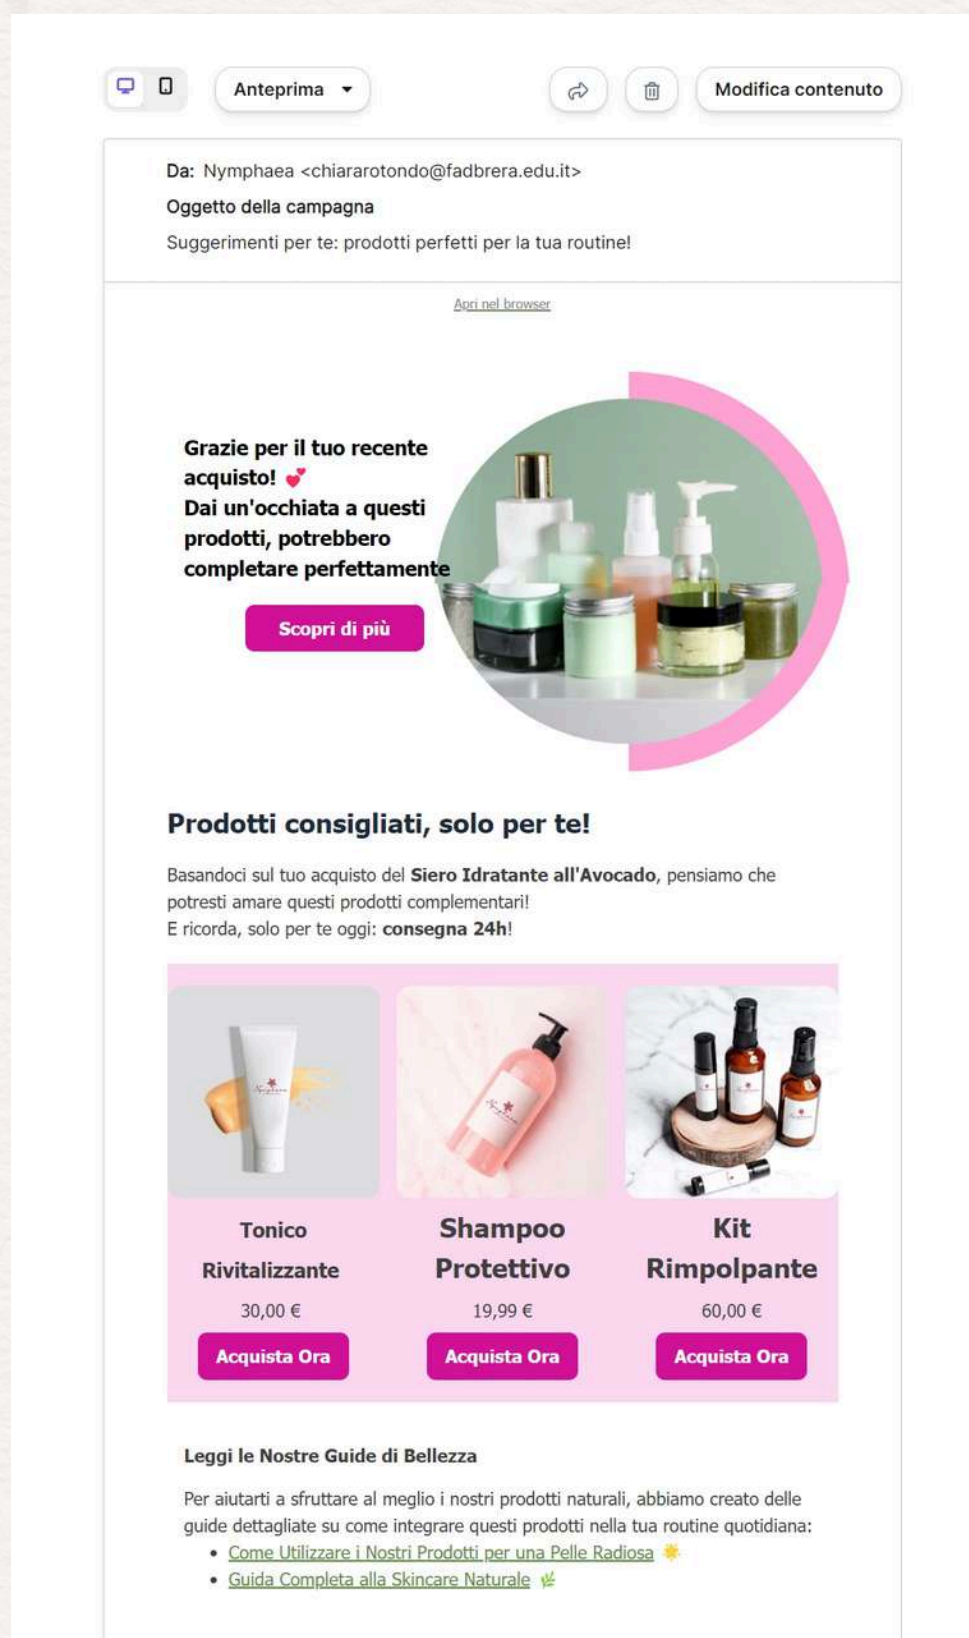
Anteprima

Modifica contenuto

Da: Nymphaea <chiararotondo@fadbrera.edu.it>

Oggetto della campagna

Suggerimenti per te: prodotti perfetti per la tua routine!

Apri nel browser

Grazie per il tuo recente acquisto! 💕
Dai un'occhiata a questi prodotti, potrebbero completare perfettamente

Scopri di più

Prodotti consigliati, solo per te!

Basandoci sul tuo acquisto del **Siero Idratante all'Avocado**, pensiamo che potresti amare questi prodotti complementari!
E ricorda, solo per te oggi: **consegna 24h**!

Tonico Rivitalizzante
30,00 €
Acquista Ora

Shampoo Protettivo
19,99 €
Acquista Ora

Kit Rimpolpante
60,00 €
Acquista Ora

Leggi le Nostre Guide di Bellezza

Per aiutarti a sfruttare al meglio i nostri prodotti naturali, abbiamo creato delle guide dettagliate su come integrare questi prodotti nella tua routine quotidiana:
• Come Utilizzare i Nostri Prodotti per una Pelle Radiosa 🌟
• Guida Completa alla Skincare Naturale 🌿